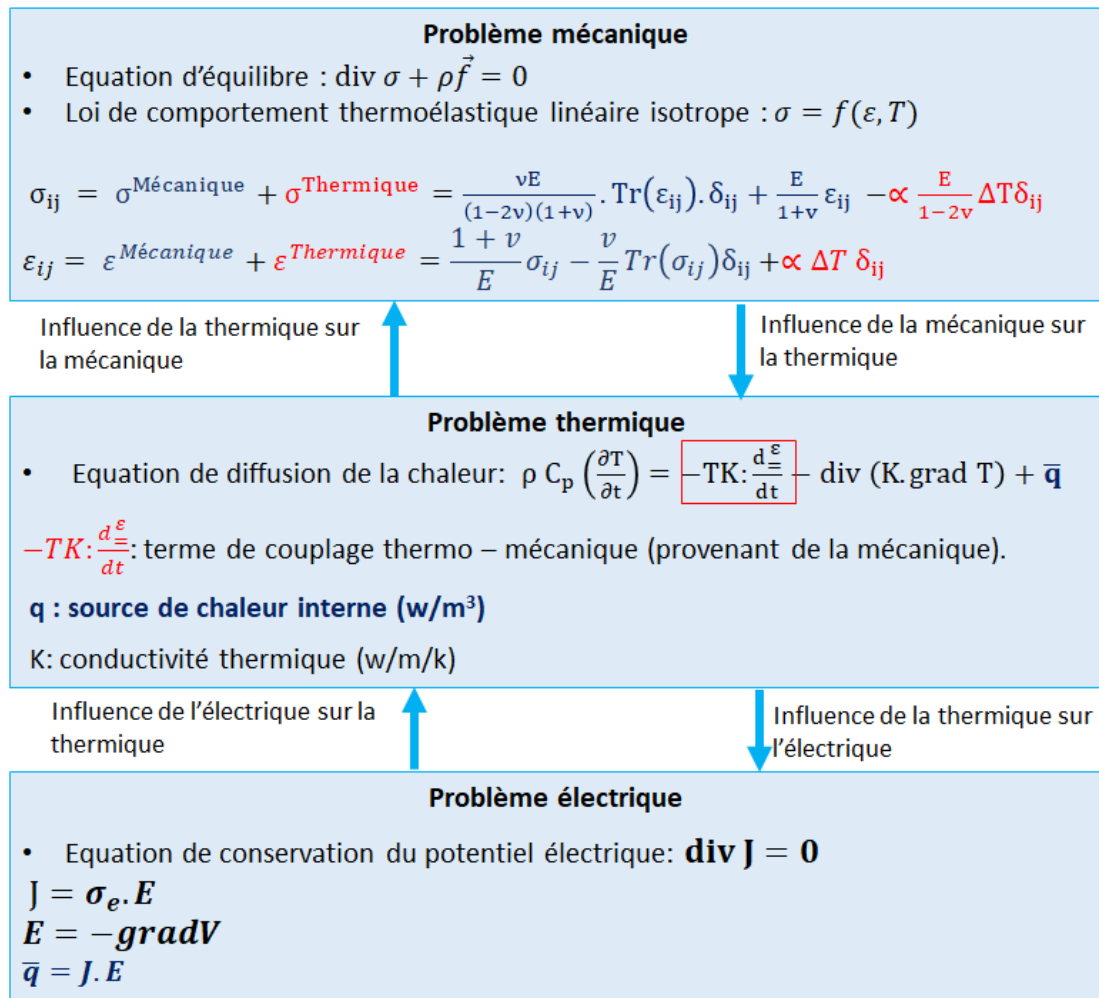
**Problème mécanique**

- Equation d'équilibre : $\text{div}\,\sigma + \rho\vec{f} = 0$
- Loi de comportement thermoélastique linéaire isotrope : $\sigma = f(\varepsilon, T)$

$\sigma_{ij} = \sigma^{\text{Mécanique}} + \sigma^{\text{Thermique}} = \frac{\nu E}{(1-2\nu)(1+\nu)}.\text{Tr}(\varepsilon_{ij}).\delta_{ij} + \frac{E}{1+\nu}\varepsilon_{ij} - \propto \frac{E}{1-2\nu}\Delta T\delta_{ij}$

$\varepsilon_{ij} = \varepsilon^{Mécanique} + \varepsilon^{Thermique} = \frac{1+\nu}{E}\sigma_{ij} - \frac{\nu}{E}Tr(\sigma_{ij})\delta_{ij} + \propto \Delta T\ \delta_{ij}$

Influence de la thermique sur la mécanique

Influence de la mécanique sur la thermique

**Problème thermique**

- Equation de diffusion de la chaleur: $\rho\, C_p \left(\frac{\partial T}{\partial t}\right) = -TK{:}\frac{d\underline{\underline{\varepsilon}}}{dt} - \text{div}\,(K.\text{grad}\,T) + \overline{\mathbf{q}}$

$-TK{:}\frac{d\underline{\underline{\varepsilon}}}{dt}$: terme de couplage thermo – mécanique (provenant de la mécanique).

**q : source de chaleur interne (w/m³)**

K: conductivité thermique (w/m/k)

Influence de l'électrique sur la thermique

Influence de la thermique sur l'électrique

**Problème électrique**

- Equation de conservation du potentiel électrique: $\mathbf{div\,J = 0}$

$\mathrm{J} = \boldsymbol{\sigma_e}.\boldsymbol{E}$
$\boldsymbol{E} = -\boldsymbol{gradV}$
$\overline{\boldsymbol{q}} = \boldsymbol{J}.\boldsymbol{E}$